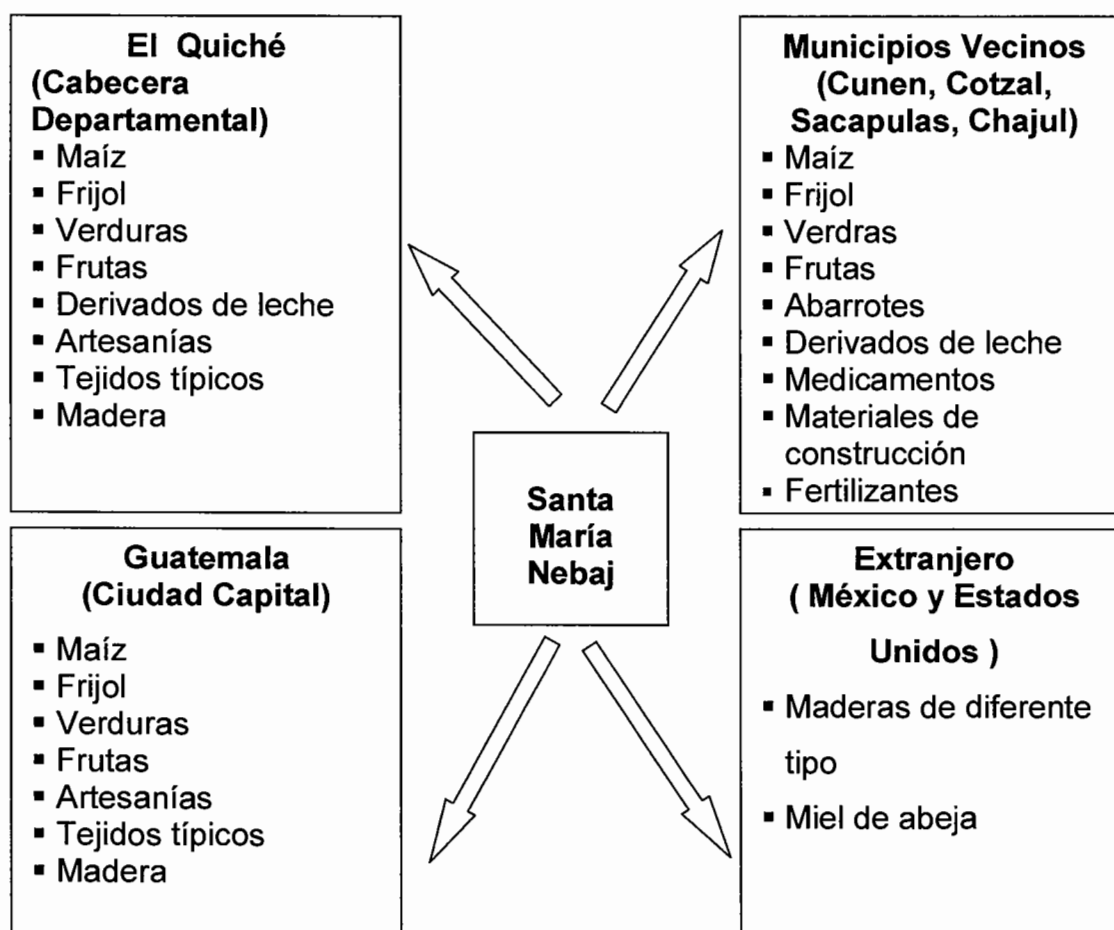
**El Quiché (Cabecera Departamental)**
- Maíz
- Frijol
- Verduras
- Frutas
- Derivados de leche
- Artesanías
- Tejidos típicos
- Madera

**Municipios Vecinos (Cunen, Cotzal, Sacapulas, Chajul)**
- Maíz
- Frijol
- Verdras
- Frutas
- Abarrotes
- Derivados de leche
- Medicamentos
- Materiales de construcción
- Fertilizantes

**Santa María Nebaj**

**Guatemala (Ciudad Capital)**
- Maíz
- Frijol
- Verduras
- Frutas
- Artesanías
- Tejidos típicos
- Madera

**Extranjero ( México y Estados Unidos )**
- Maderas de diferente tipo
- Miel de abeja